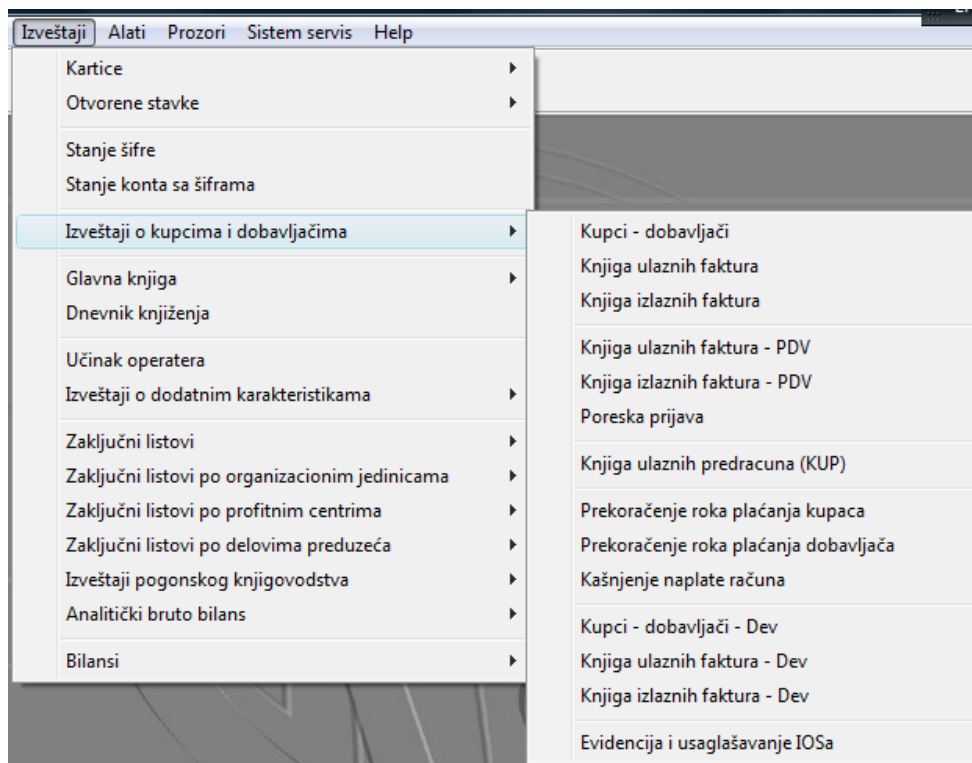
Izveštaji Alati Prozori Sistem servis Help

Kartice
Otvorene stavke

Stanje šifre
Stanje konta sa šiframa

Izveštaji o kupcima i dobavljačima

Glavna knjiga
Dnevnik knjiženja

Učinak operatera
Izveštaji o dodatnim karakteristikama

Zaključni listovi
Zaključni listovi po organizacionim jedinicama
Zaključni listovi po profitnim centrima
Zaključni listovi po delovima preduzeća
Izveštaji pogonskog knjigovodstva
Analitički bruto bilans

Bilansi

Kupci - dobavljači
Knjiga ulaznih faktura
Knjiga izlaznih faktura

Knjiga ulaznih faktura - PDV
Knjiga izlaznih faktura - PDV
Poreska prijava

Knjiga ulaznih predracuna (KUP)

Prekoračenje roka plaćanja kupaca
Prekoračenje roka plaćanja dobavljača
Kašnjenje naplate računa

Kupci - dobavljači - Dev
Knjiga ulaznih faktura - Dev
Knjiga izlaznih faktura - Dev

Evidencija i usaglašavanje IOSa